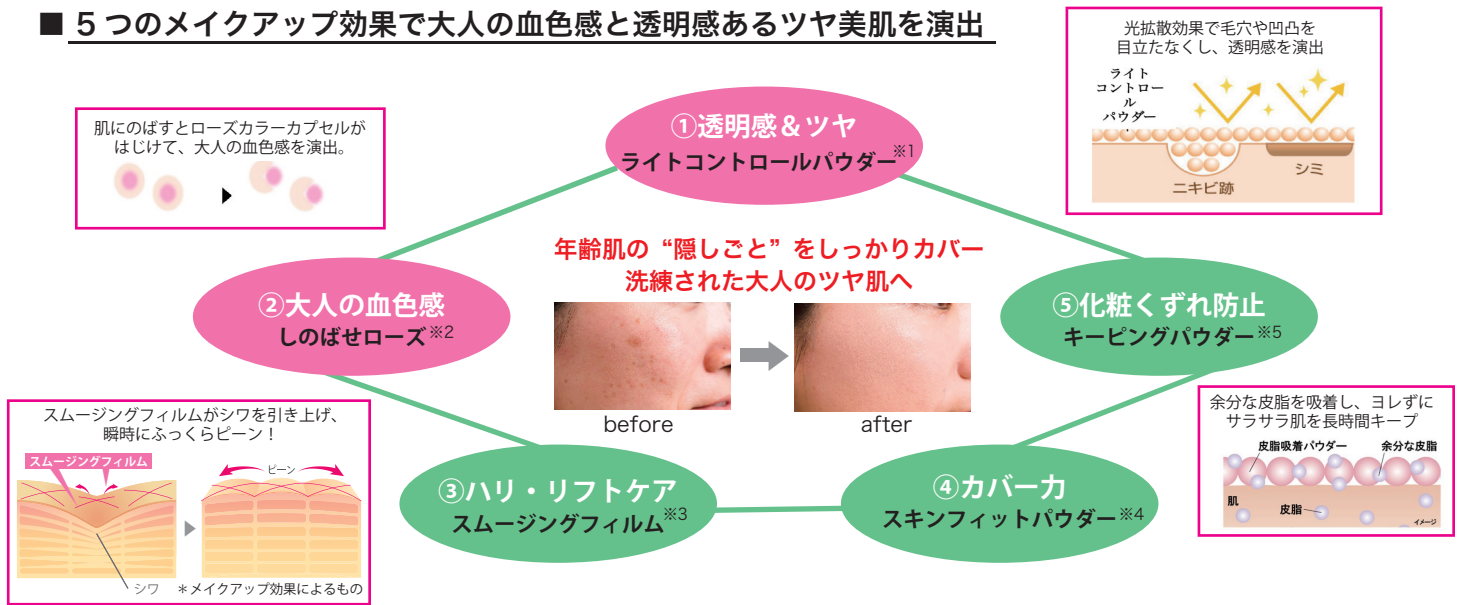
■ 5つのメイクアップ効果で大人の血色感と透明感あるツヤ美肌を演出

光拡散効果で毛穴や凹凸を目立たなくし、透明感を演出

ライトコントロールパウダー

ニキビ跡

シミ

肌にのばすとローズカラーカプセルがはじけて、大人の血色感を演出。

①透明感&ツヤ
ライトコントロールパウダー※1

年齢肌の"隠しごと"をしっかりカバー
洗練された大人のツヤ肌へ

②大人の血色感
しのばせローズ※2

⑤化粧くずれ防止
キーピングパウダー※5

before

after

余分な皮脂を吸着し、ヨレずにサラサラ肌を長時間キープ

皮脂吸着パウダー

余分な皮脂

肌

皮脂

イメージ

スムージングフィルムがシワを引き上げ、瞬時にふっくらピーン!

スムージングフィルム

ピーン

シワ

＊メイクアップ効果によるもの

③ハリ・リフトケア
スムージングフィルム※3

④カバー力
スキンフィットパウダー※4